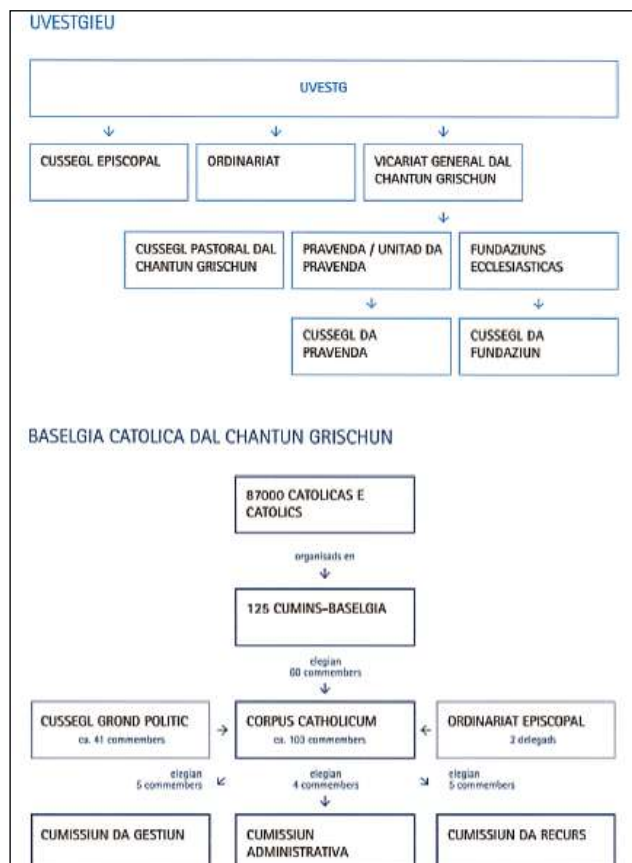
UVESTGIEU

UVESTG

CUSSEGL EPISCOPAL

ORDINARIAT

VICARIAT GENERAL DAL CHANTUN GRISCHUN

CUSSEGL PASTORAL DAL CHANTUN GRISCHUN

PRAVENDA / UNITAD DA PRAVENDA

FUNDAZIUNS ECCLESIASTICAS

CUSSEGL DA PRAVENDA

CUSSEGL DA FUNDAZIUN

BASELGIA CATOLICA DAL CHANTUN GRISCHUN

87000 CATOLICAS E CATOLICS

organisads en

125 CUMINS-BASELGIA

elegian 60 commembers

CUSSEGL GROND POLITIC
ca. 41 commembers

CORPUS CATHOLICUM
ca. 103 commembers

ORDINARIAT EPISCOPAL
2 delegads

elegian 5 commembers

elegian 4 commembers

elegian 5 commembers

CUMISSIUN DA GESTIUN

CUMISSIUN ADMINISTRATIVA

CUMISSIUN DA RECURS